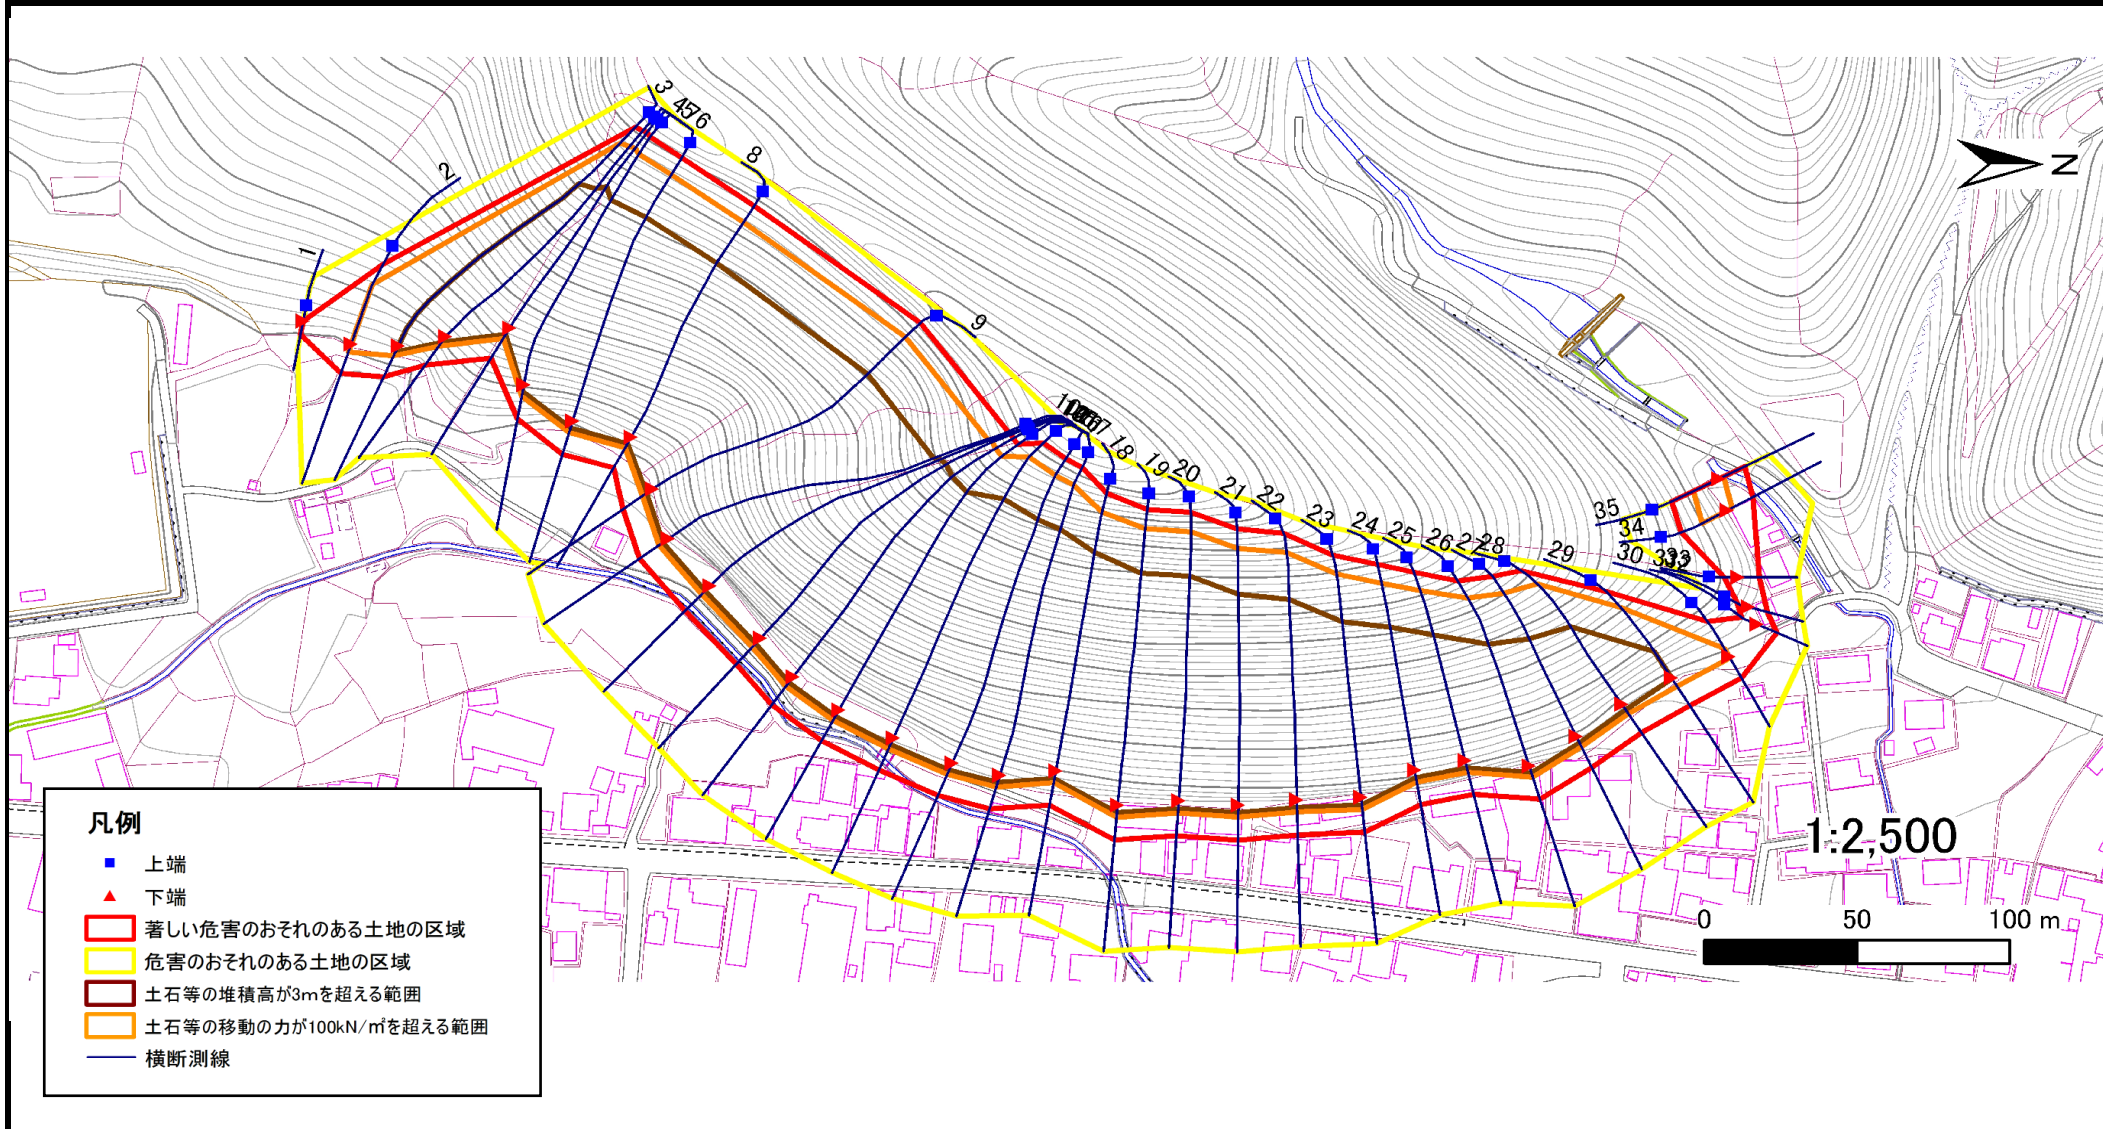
3
456
8
2
1
9
1016
17
18
19
20
21
22
23
24
25
26
27
28
29
35
34
30
3132
33
N

凡例
上端
下端
著しい危害のおそれのある土地の区域
危害のおそれのある土地の区域
土石等の堆積高が3mを超える範囲
土石等の移動の力が100kN/㎡を超える範囲
横断測線

1:2,500
0
50
100 m